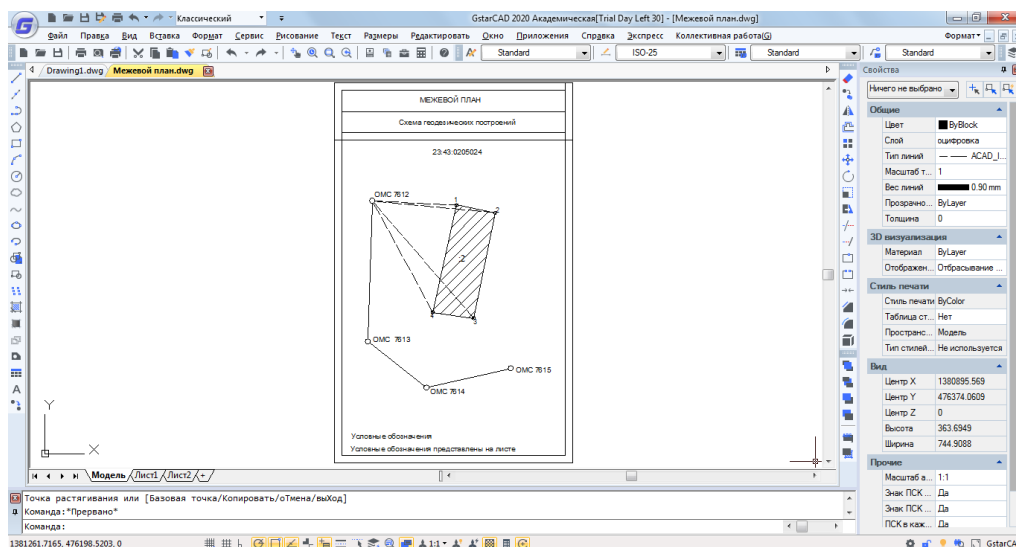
Классический

GstarCAD 2020 Академическая[Trial Day Left 30] - [Межевой план.dwg]

Файл Правка Вид Вставка Формат Сервис Рисование Текст Размеры Редактировать Окно Приложения Справка Экспресс Коллективная работа(G)

Формат

Standard ISO-25 Standard Standard

Drawing1.dwg Межевой план.dwg

МЕЖЕВОЙ ПЛАН

Схема геодезических построений

23:43:0205024

ОМС 7612

1

2

2

4

3

ОМС 7613

ОМС 7615

ОМС 7614

Условные обозначения

Условные обозначения представлены на листе

Y

X

Модель Лист1 Лист2 +

Свойства

Ничего не выбрано

Общие

| Цвет | ByBlock |
|---|---|
| Слой | оцифровка |
| Тип линий | ACAD_I... |
| Масштаб т... | 1 |
| Вес линий | 0.90 mm |
| Прозрачно... | ByLayer |
| Толщина | 0 |

3D визуализация

| Материал | ByLayer |
|---|---|
| Отображен... | Отбрасывание ... |

Стиль печати

| Стиль печати | ByColor |
|---|---|
| Таблица ст... | Нет |
| Пространс... | Модель |
| Тип стилей... | Не используется |

Вид

| Центр X | 1380895.569 |
|---|---|
| Центр Y | 476374.0609 |
| Центр Z | 0 |
| Высота | 363.6949 |
| Ширина | 744.9088 |

Прочие

| Масштаб в... | 1:1 |
|---|---|
| Знак ПСК ... | Да |
| Знак ПСК ... | Да |
| ПСК в каж... | Да |

Точка растягивания или [Базовая точка/Копировать/оТмена/выХод]

Команда:*Прервано*

Команда:

1381261.7165, 476198.5203, 0

1:1

GstarCAD